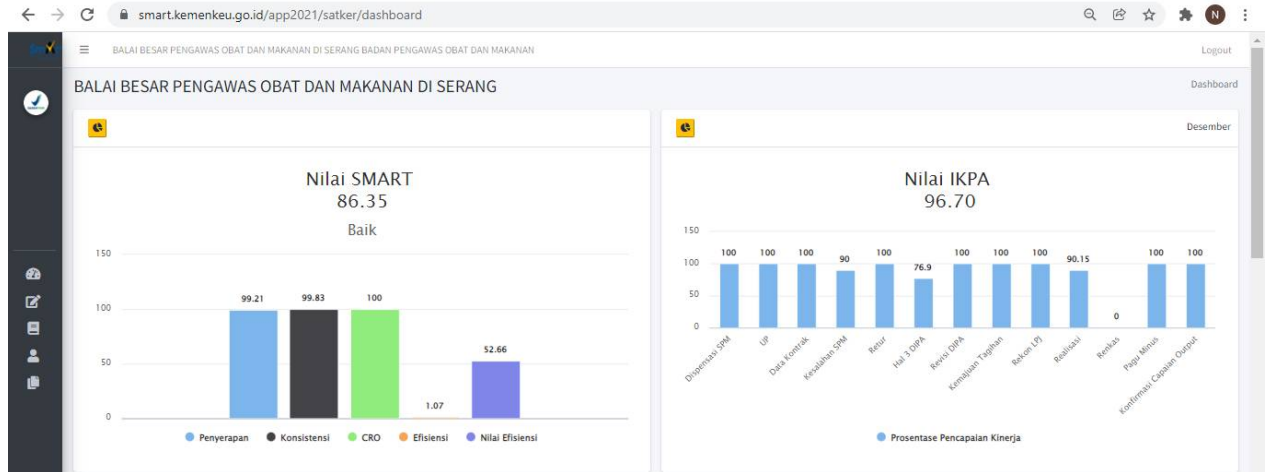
smart.kemenkeu.go.id/app2021/satker/dashboard

N

BALAI BESAR PENGAWAS OBAT DAN MAKANAN DI SERANG BADAN PENGAWAS OBAT DAN MAKANAN

Logout

BALAI BESAR PENGAWAS OBAT DAN MAKANAN DI SERANG

Dashboard

Nilai SMART
86.35
Baik

150
100
50
0

99.21 99.83 100 1.07 52.66

Penyerapan Konsistensi CRO Efisiensi Nilai Efisiensi

Desember

Nilai IKPA
96.70

150
100
50
0

100 100 100 90 100 76.9 100 100 100 90.15 0 100 100

Dispensasi SPM
UP
Data Kontrak
Kesalahan SPM
Retur
Hal 3 DIPA
Revisi DIPA
Kemajuan Tagihan
Rekon LPJ
Realisasi
Renkas
Pagu Minus
Konfirmasi Capaian Output

Prosentase Pencapaian Kinerja